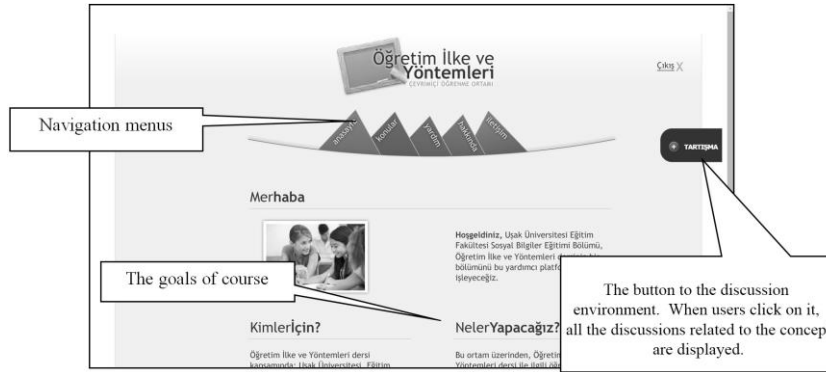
Öğretim İlke ve Yöntemleri
ÇEVRİMİÇİ ÖĞRENME ORTAMI

Çıkış X

Navigation menus

anasayfa
konular
yardım
hakkında
iletişim

TARTIŞMA

Merhaba

Hoşgeldiniz, Uşak Üniversitesi Eğitim Fakültesi Sosyal Bilgiler Eğitimi Bölümü, Öğretim İlke ve Yöntemleri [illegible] bölümünü bu yardımcı platf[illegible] işleyeceğiz.

The goals of course

The button to the discussion environment. When users click on it, all the discussions related to the concep are displayed.

KimlerIçin?

NelerYapacağız?

Öğretim İlke ve Yöntemleri dersi kapsamında; Uşak Üniversitesi, Eğitim

Bu ortam üzerinden, Öğretim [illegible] Yöntemleri dersi ile ilgili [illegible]